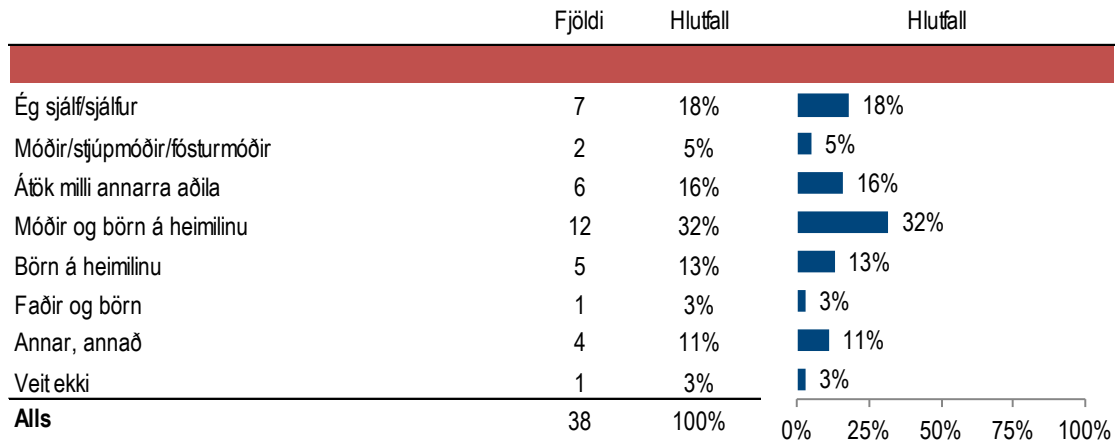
|  | Fjöldi | Hlutfall | Hlutfall |
|---|---|---|---|
| Ég sjálf/sjálfur | 7 | 18% | 18% |
| Móðir/stjúpmóðir/fósturmóðir | 2 | 5% | 5% |
| Átök milli annarra aðila | 6 | 16% | 16% |
| Móðir og börn á heimilinu | 12 | 32% | 32% |
| Börn á heimilinu | 5 | 13% | 13% |
| Faðir og börn | 1 | 3% | 3% |
| Annar, annað | 4 | 11% | 11% |
| Veit ekki | 1 | 3% | 3% |
| **Alls** | 38 | 100% |  |

0% 25% 50% 75% 100%